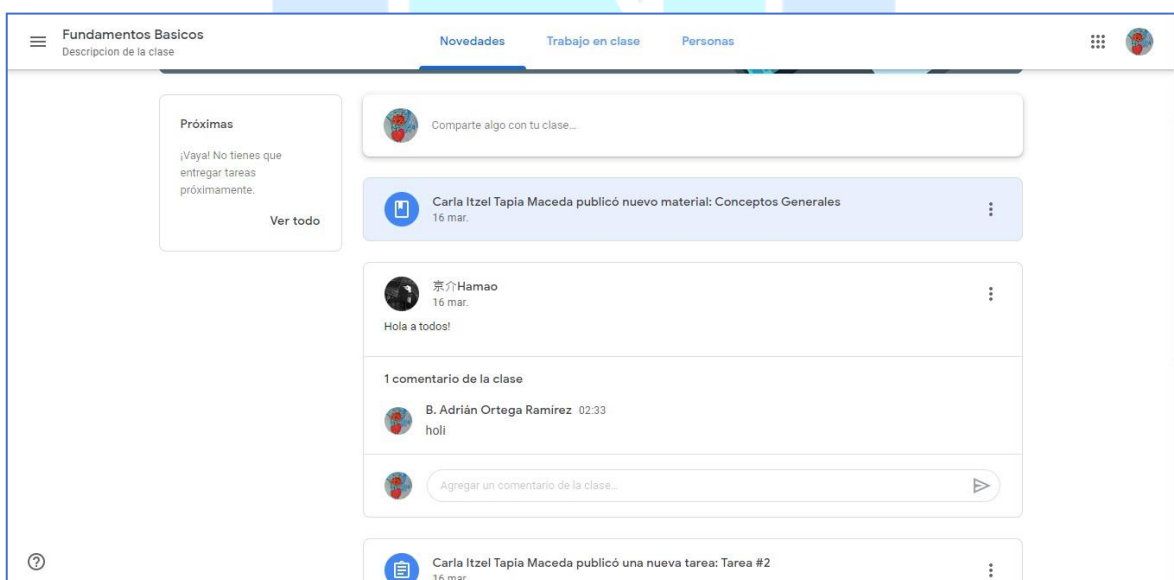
Fundamentos Basicos
Descripcion de la clase

Novedades Trabajo en clase Personas

Próximas
¡Vaya! No tienes que entregar tareas próximamente.
Ver todo

Comparte algo con tu clase...

Carla Itzel Tapia Maceda publicó nuevo material: Conceptos Generales
16 mar.

京介Hamao
16 mar.
Hola a todos!

1 comentario de la clase

B. Adrián Ortega Ramirez 02:33
holi

Agregar un comentario de la clase...

Carla Itzel Tapia Maceda publicó una nueva tarea: Tarea #2
16 mar.